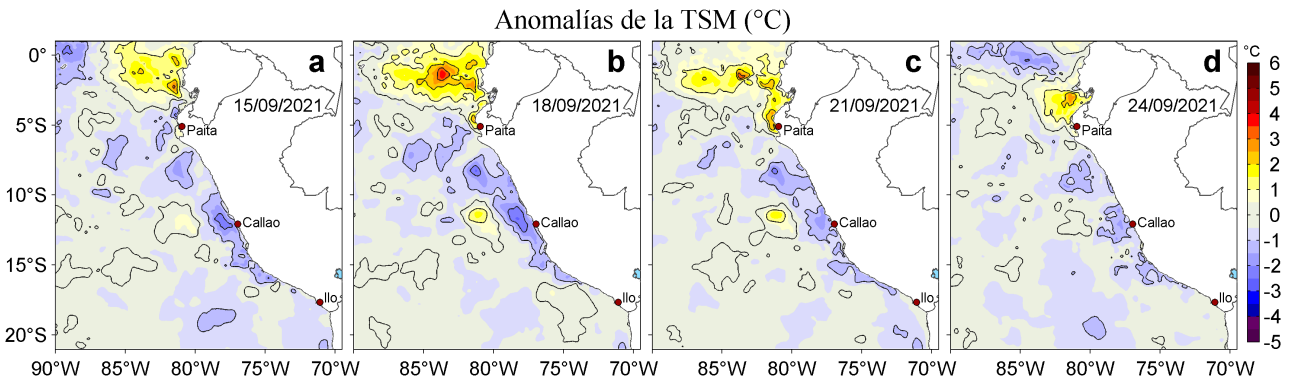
Anomalías de la TSM (°C)

a
15/09/2021
Paita
Callao
Ilo

b
18/09/2021
Paita
Callao
Ilo

c
21/09/2021
Paita
Callao
Ilo

d
24/09/2021
Paita
Callao
Ilo

0°
5°S
10°S
15°S
20°S

90°W 85°W 80°W 75°W 70°W
85°W 80°W 75°W 70°W
85°W 80°W 75°W 70°W
85°W 80°W 75°W 70°W

°C
6
5
4
3
2
1
0
-1
-2
-3
-4
-5